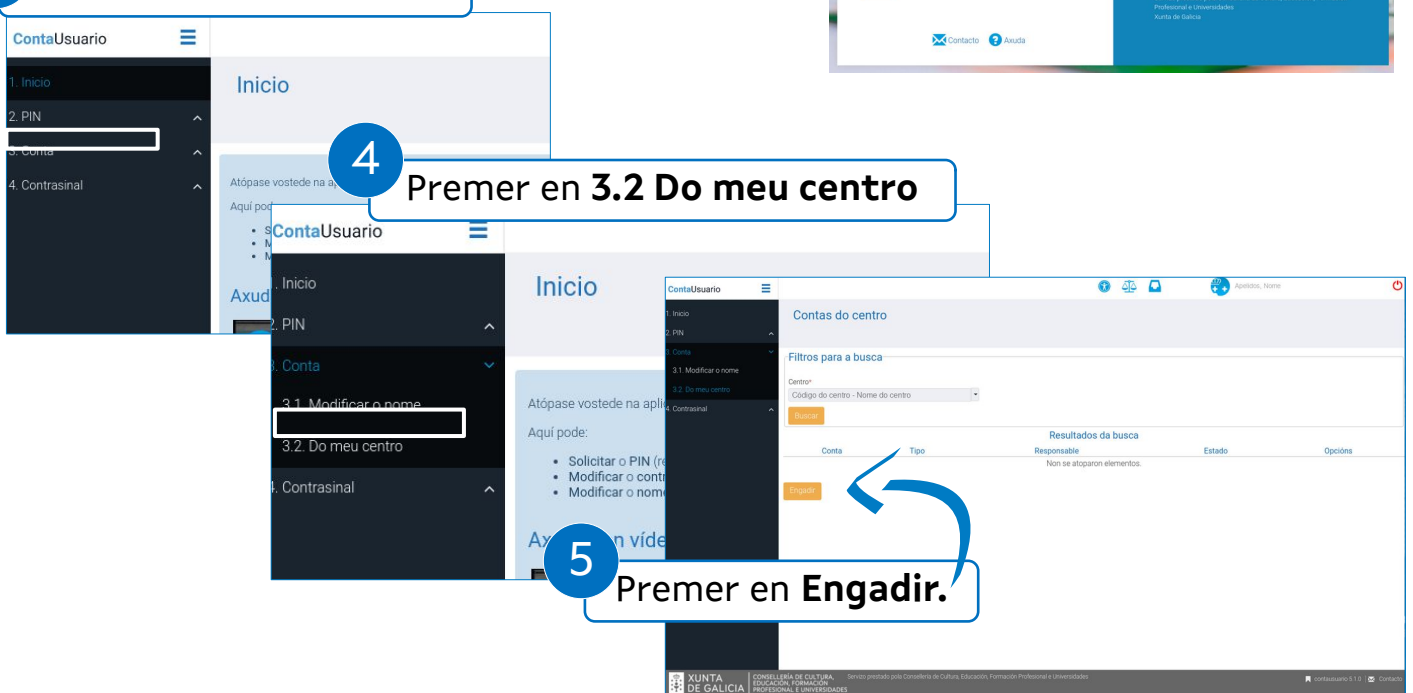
Contacto Axuda

Profesional e Universidades
Xunta de Galicia

ContaUsuario

1. Inicio
2. PIN
3. Conta
4. Contrasinal

Inicio

Atópase vostede na ap
Aquí pod

Axud

4 Premer en **3.2 Do meu centro**

ContaUsuario

1. Inicio
2. PIN
3. Conta
3.1. Modificar o nome
3.2. Do meu centro
4. Contrasinal

Inicio

Atópase vostede na apli
Aquí pode:

- Solicitar o PIN (re
- Modificar o contr
- Modificar o nome

Ax n víde

ContaUsuario

Apelidos, Nome

1. Inicio
2. PIN
3. Conta
3.1. Modificar o nome
3.2. Do meu centro
4. Contrasinal

Contas do centro

Filtros para a busca
Centro*
Código do centro - Nome do centro
Buscar

Resultados da busca

| Conta | Tipo | Responsable | Estado | Opcións |
|---|---|---|---|---|
| Non se atoparon elementos. | | | | |

Engadir

5 Premer en **Engadir.**

XUNTA DE GALICIA CONSELLERÍA DE CULTURA, EDUCACIÓN, FORMACIÓN PROFESIONAL E UNIVERSIDADES Servizo prestado pola Consellería de Cultura, Educación, Formación Profesional e Universidades

contausuario 5.1.0 Contacto